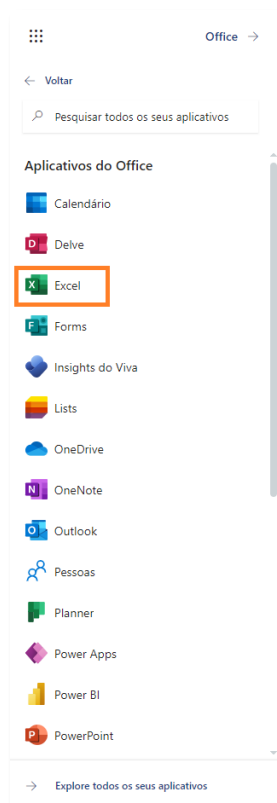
Office →

← Voltar

Pesquisar todos os seus aplicativos

Aplicativos do Office

Calendário

Delve

Excel

Forms

Insights do Viva

Lists

OneDrive

OneNote

Outlook

Pessoas

Planner

Power Apps

Power BI

PowerPoint

→ Explore todos os seus aplicativos